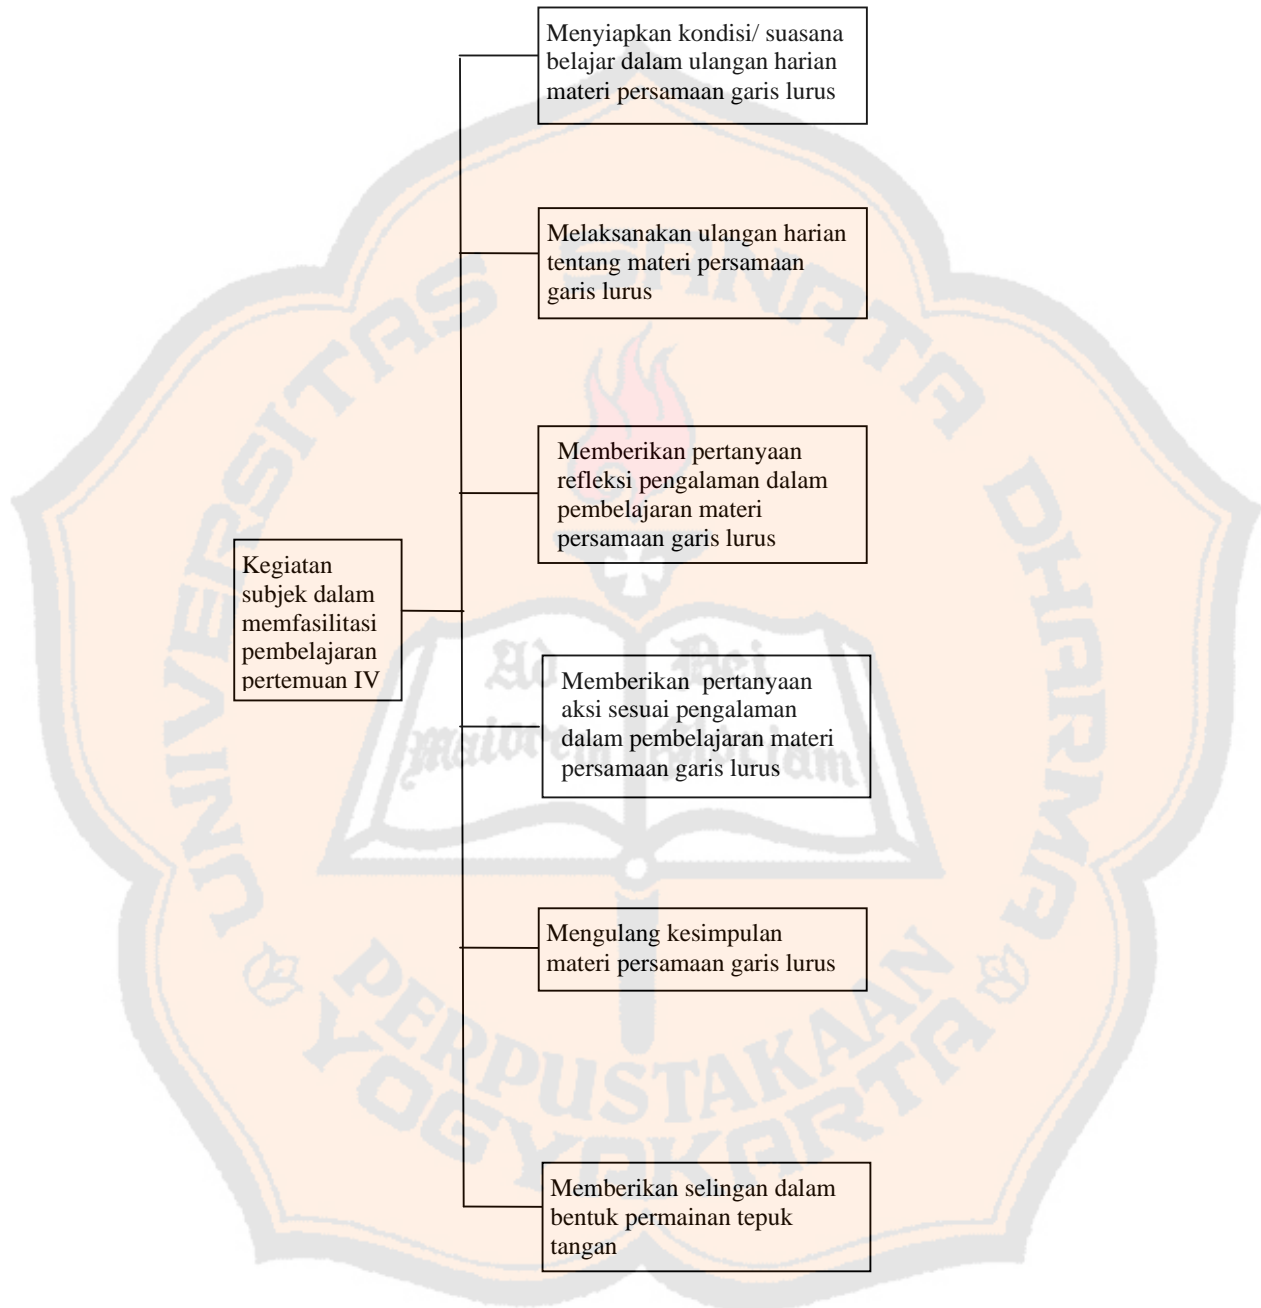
Kegiatan subjek dalam memfasilitasi pembelajaran pertemuan IV

Menyiapkan kondisi/ suasana belajar dalam ulangan harian materi persamaan garis lurus

Melaksanakan ulangan harian tentang materi persamaan garis lurus

Memberikan pertanyaan refleksi pengalaman dalam pembelajaran materi persamaan garis lurus

Memberikan pertanyaan aksi sesuai pengalaman dalam pembelajaran materi persamaan garis lurus

Mengulang kesimpulan materi persamaan garis lurus

Memberikan selingan dalam bentuk permainan tepuk tangan

UNIVERSITAS SANATA DHARMA
PERPUSTAKAAN YOGYAKARTA
Ad Maiorem Dei Gloriam